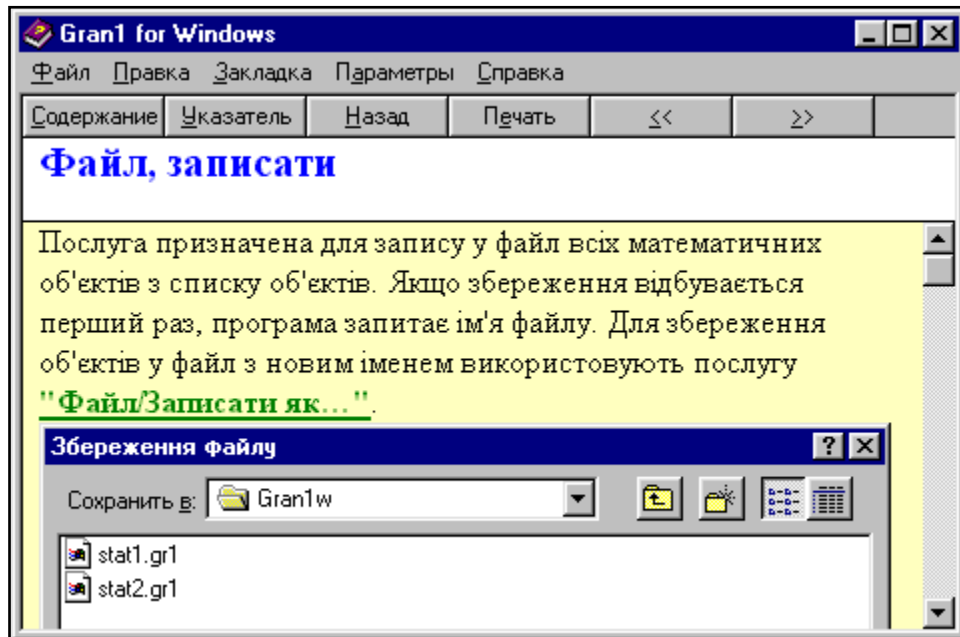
Gran1 for Windows

Файл Правка Закладка Параметры Справка

Содержание Указатель Назад Печать << >>

Файл, записати

Послуга призначена для запису у файл всіх математичних об'єктів з списку об'єктів. Якщо збереження відбувається перший раз, програма запитає ім'я файлу. Для збереження об'єктів у файл з новим іменем використовують послугу "Файл/Записати як...".

Збереження файлу

Сохранить в: Gran1w

stat1.gr1
stat2.gr1